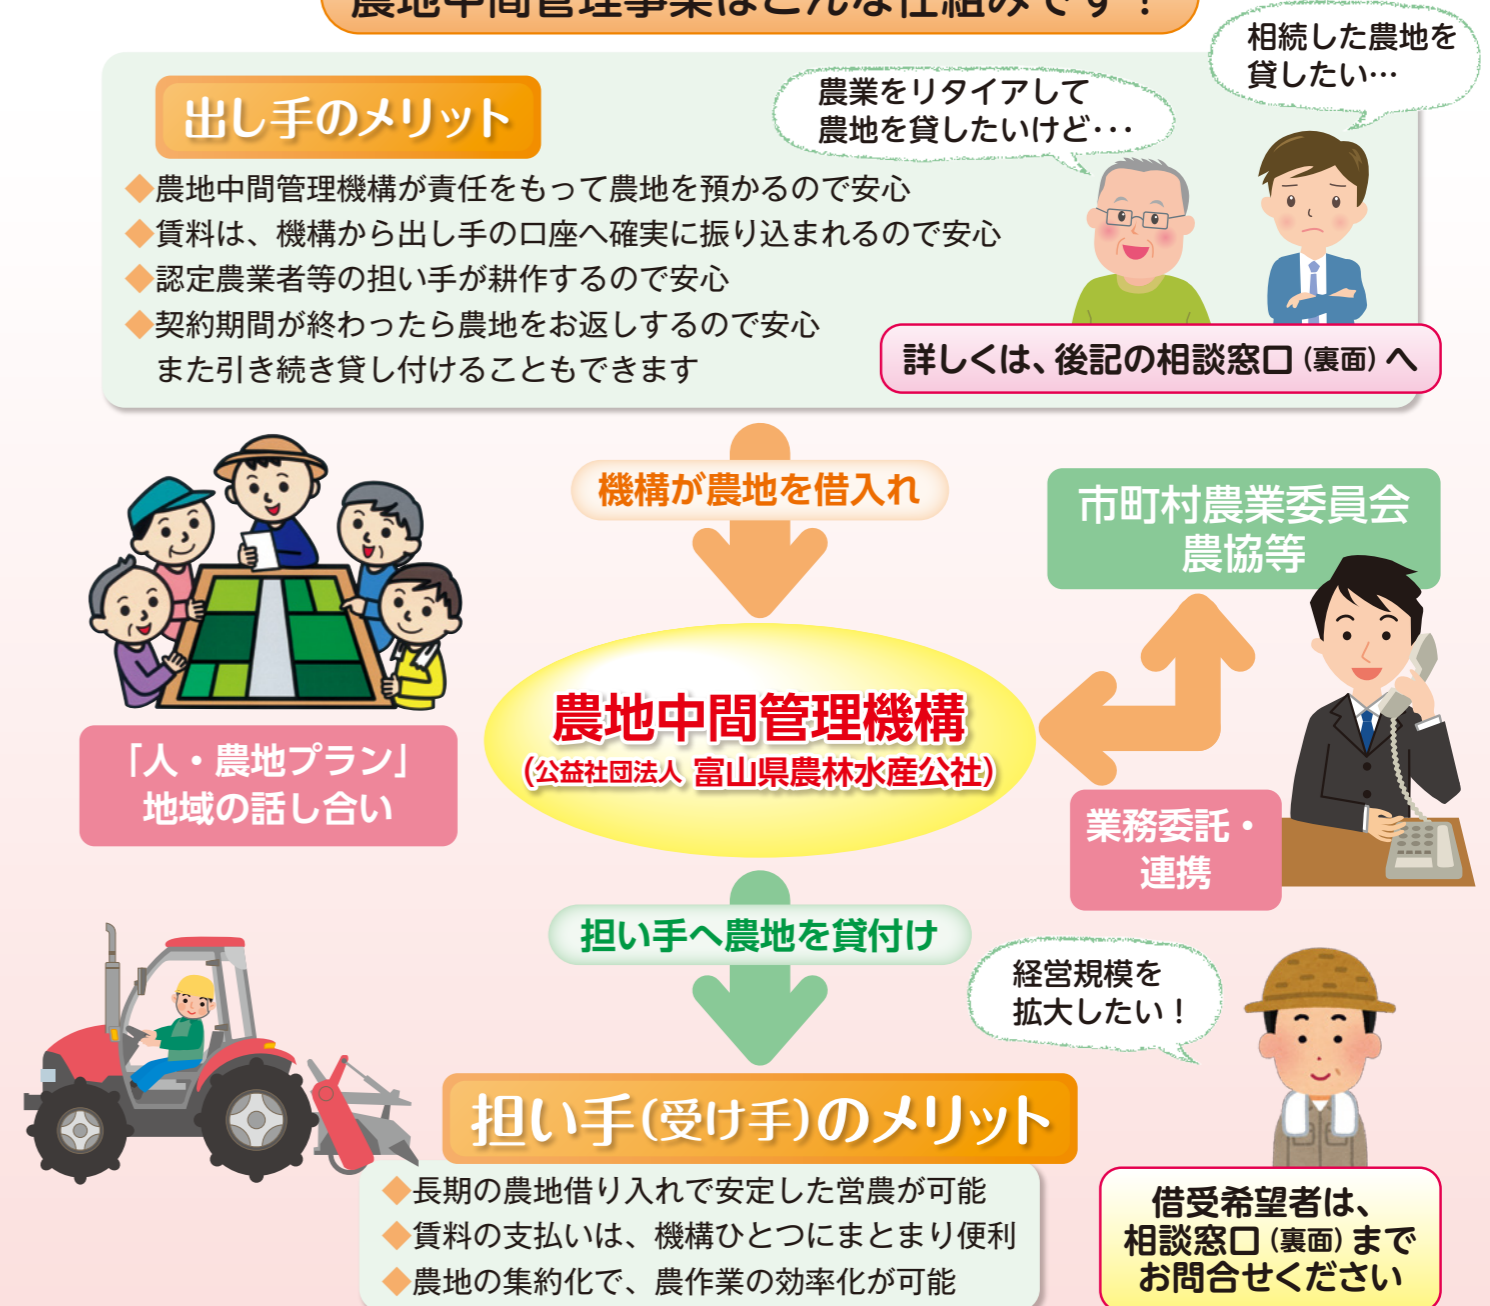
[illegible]

出し手のメリット

◆農地中間管理機構が責任をもって農地を預かるので安心
◆賃料は、機構から出し手の口座へ確実に振り込まれるので安心
◆認定農業者等の担い手が耕作するので安心
◆契約期間が終わったら農地をお返しするので安心
また引き続き貸し付けることもできます

農業をリタイアして農地を貸したいけど･･･

相続した農地を貸したい…

詳しくは、後記の相談窓口（裏面）へ

機構が農地を借入れ

市町村農業委員会
農協等

「人・農地プラン」
地域の話し合い

農地中間管理機構
（公益社団法人 富山県農林水産公社）

業務委託・
連携

担い手へ農地を貸付け

経営規模を拡大したい！

担い手（受け手）のメリット

◆長期の農地借り入れで安定した営農が可能
◆賃料の支払いは、機構ひとつにまとまり便利
◆農地の集約化で、農作業の効率化が可能

借受希望者は、
相談窓口（裏面）まで
お問合せください